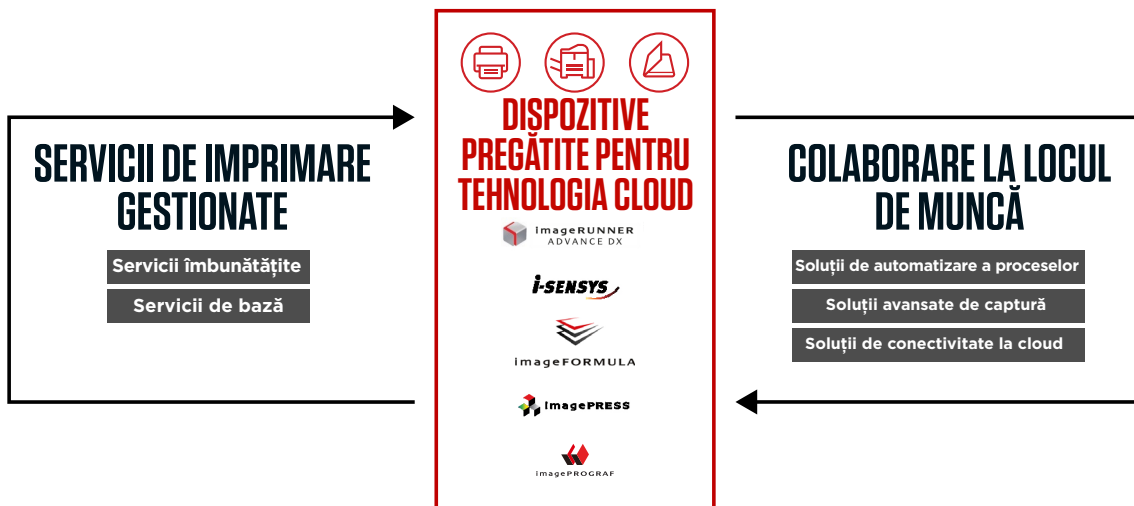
SERVICII DE IMPRIMARE GESTIONATE

Servicii îmbunătățite

Servicii de bază

DISPOZITIVE PREGĂTITE PENTRU TEHNOLOGIA CLOUD

imageRUNNER ADVANCE DX

i-SENSYS

imageFORMULA

imagePRESS

imagePROGRAF

COLABORARE LA LOCUL DE MUNCĂ

Soluții de automatizare a proceselor

Soluții avansate de captură

Soluții de conectivitate la cloud